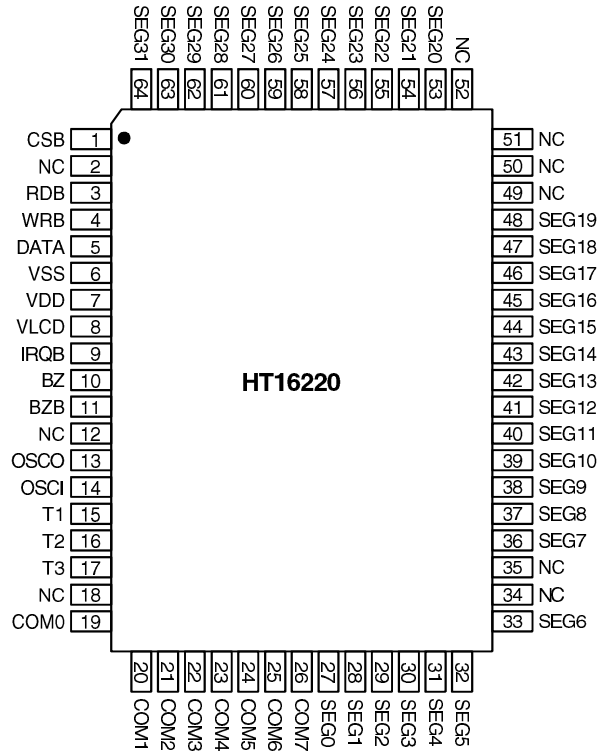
SEG31 64
SEG30 63
SEG29 62
SEG28 61
SEG27 60
SEG26 59
SEG25 58
SEG24 57
SEG23 56
SEG22 55
SEG21 54
SEG20 53
NC 52

CSB 1
NC 2
RDB 3
WRB 4
DATA 5
VSS 6
VDD 7
VLCD 8
IRQB 9
BZ 10
BZB 11
NC 12
OSCO 13
OSCI 14
T1 15
T2 16
T3 17
NC 18
COM0 19

HT16220

51 NC
50 NC
49 NC
48 SEG19
47 SEG18
46 SEG17
45 SEG16
44 SEG15
43 SEG14
42 SEG13
41 SEG12
40 SEG11
39 SEG10
38 SEG9
37 SEG8
36 SEG7
35 NC
34 NC
33 SEG6

20 COM1
21 COM2
22 COM3
23 COM4
24 COM5
25 COM6
26 COM7
27 SEG0
28 SEG1
29 SEG2
30 SEG3
31 SEG4
32 SEG5